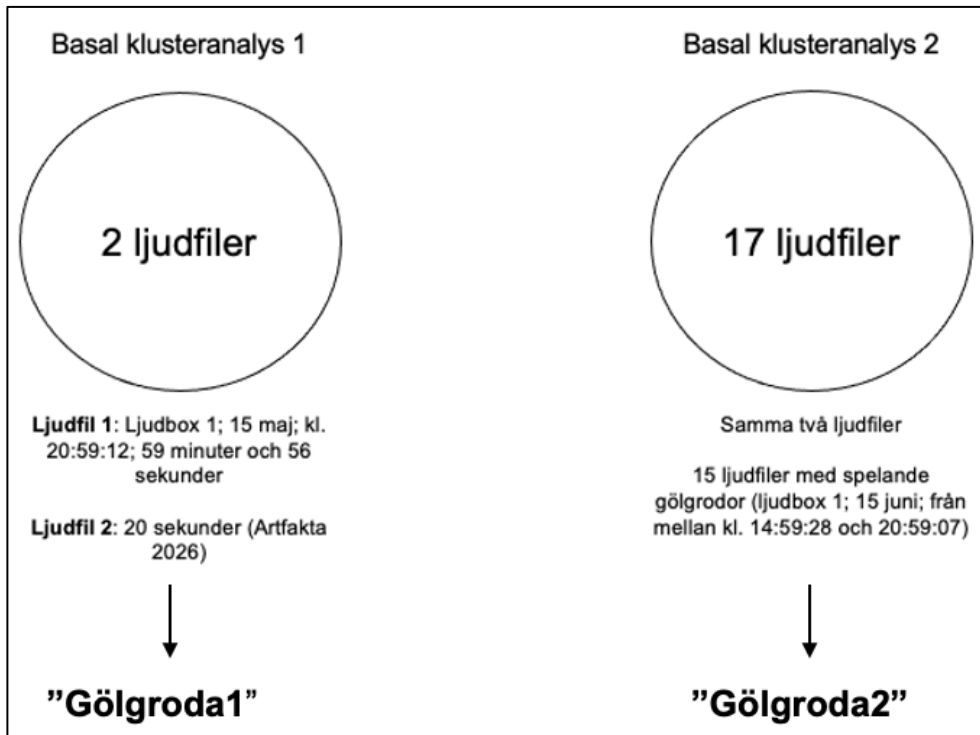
Basal klusteranalys 1

2 ljudfiler

**Ljudfil 1**: Ljudbox 1; 15 maj; kl. 20:59:12; 59 minuter och 56 sekunder

**Ljudfil 2**: 20 sekunder (Artfakta 2026)

”Gölgroda1”

Basal klusteranalys 2

17 ljudfiler

Samma två ljudfiler

15 ljudfiler med spelande gölgrodor (ljudbox 1; 15 juni; från mellan kl. 14:59:28 och 20:59:07)

”Gölgroda2”